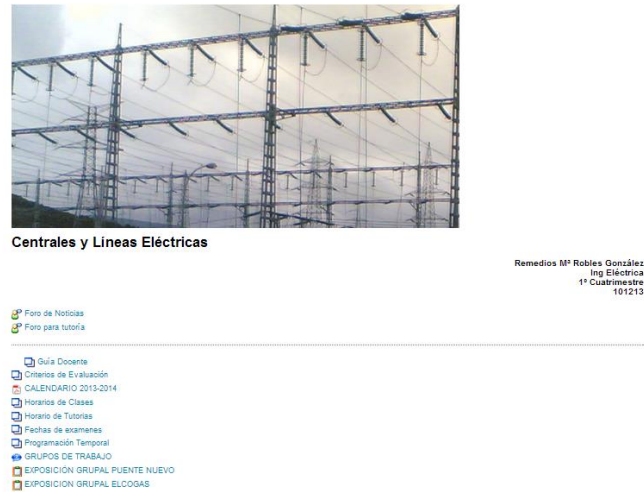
Centrales y Líneas Eléctricas

Remedios Mª Robles González
Ing Eléctrica
1º Cuatrimestre
101213

Foro de Noticias
Foro para tutoría

Guía Docente
Criterios de Evaluación
CALENDARIO 2013-2014
Horarios de Clases
Horario de Tutorías
Fechas de examenes
Programación Temporal
GRUPOS DE TRABAJO
EXPOSICIÓN GRUPAL PUENTE NUEVO
EXPOSICION GRUPAL ELCOGAS